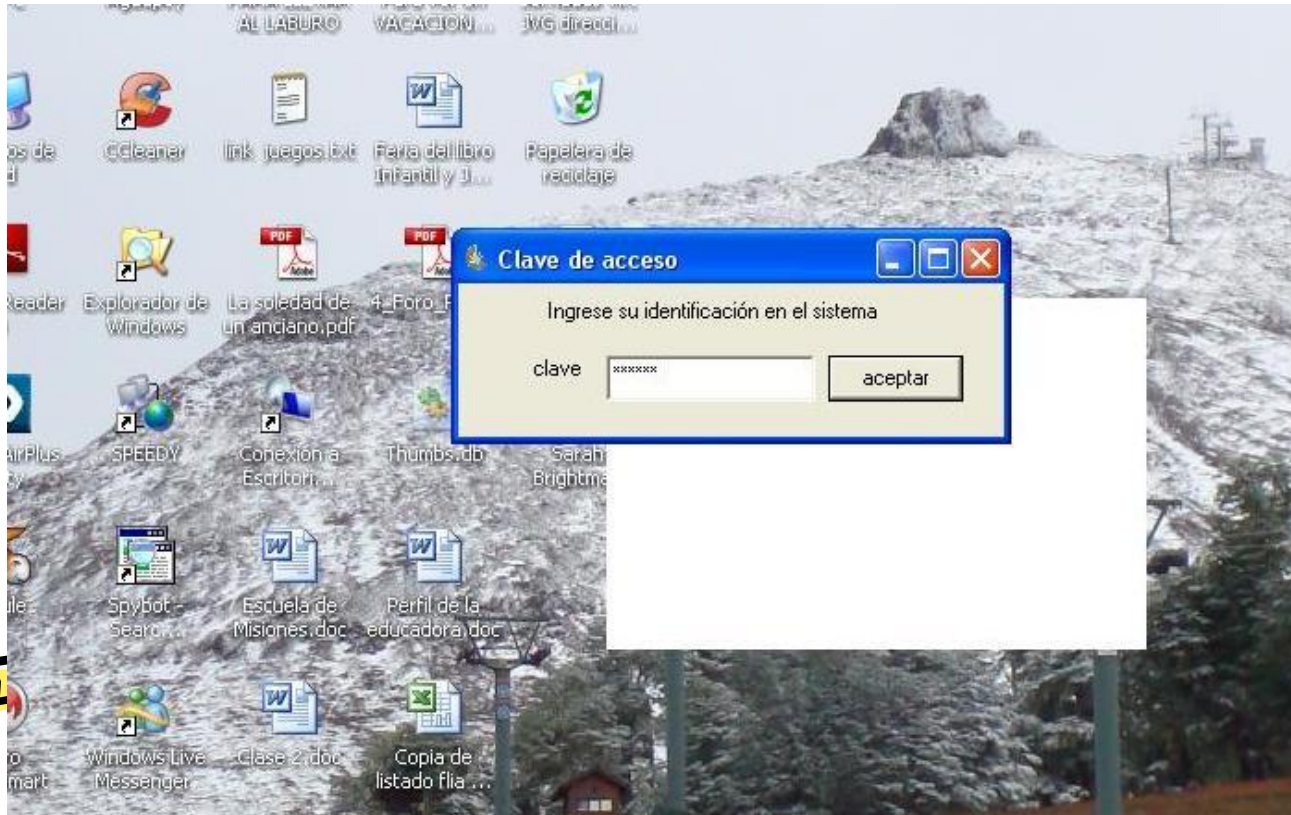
AL LABURO
VACACION...
JVG direcci...

os de
d
CCleaner
link_juegos.txt
Feria del libro Infantil y J...
Papelera de reciclaje

Reader
Explorador de Windows
La soledad de un anciano.pdf
4_Foro_F

Clave de acceso
Ingrese su identificación en el sistema
clave
******
aceptar

AirPlus
SPEEDY
Conexión a Escritori...
Thumbs.db
Sarah Brightma

Spybot - Searc...
Escuela de Misiones.doc
Perfil de la educadora.doc

mart
Windows Live Messenger
Clase 2.doc
Copia de listado flia ...